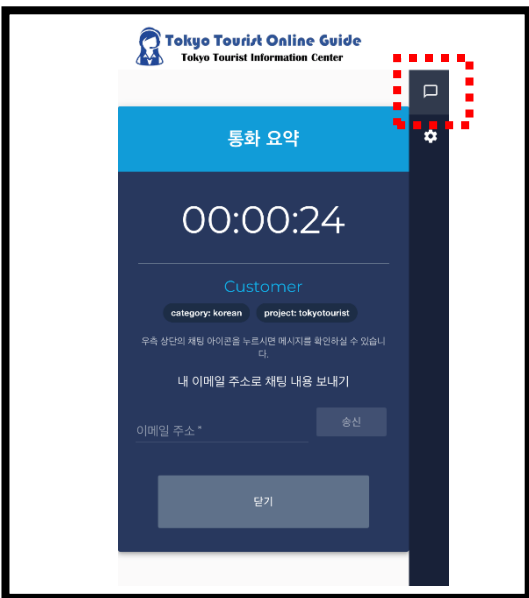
Tokyo Tourist Online Guide
Tokyo Tourist Information Center

통화 요약

00:00:24

Customer

category: korean
project: tokyotourist

우측 상단의 채팅 아이콘을 누르시면 메시지를 확인하실 수 있습니다.

내 이메일 주소로 채팅 내용 보내기

이메일 주소 *

송신

닫기